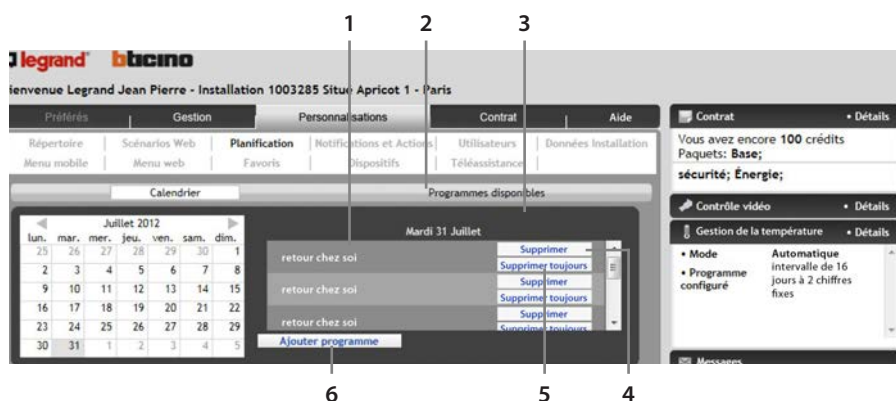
1 2 3

legrand bticino

ienvenue Legrand Jean Pierre - Installation 1003285 Situé Apricot 1 - Paris

Préférés | Gestion | Personnalisations | Contrat | Aide

Répertoire | Scénarios Web | Planification | Notifications et Actions | Utilisateurs | Données Installation
Menu mobile | Menu web | Favoris | Dispositifs | Téléassistance

Calendrier | Programmes disponibles

Juillet 2012

| lun. | mar. | mer. | jeu. | ven. | sam. | dim. |
|---|---|---|---|---|---|---|
| 25 | 26 | 27 | 28 | 29 | 30 | 1 |
| 2 | 3 | 4 | 5 | 6 | 7 | 8 |
| 9 | 10 | 11 | 12 | 13 | 14 | 15 |
| 16 | 17 | 18 | 19 | 20 | 21 | 22 |
| 23 | 24 | 25 | 26 | 27 | 28 | 29 |
| 30 | 31 | 1 | 2 | 3 | 4 | 5 |

Mardi 31 Juillet

retour chez soi
Supprimer
Supprimer toujours

retour chez soi
Supprimer
Supprimer toujours

retour chez soi
Supprimer
Supprimer toujours

Ajouter programme

Contrat • Détails
Vous avez encore 100 crédits
Paquets: Base;
sécurité; Énergie;

Contrôle vidéo • Détails

Gestion de la température • Détails
• Mode Automatique
• Programme configuré intervalle de 16 jours à 2 chiffres fixes

Messages

6 5 4